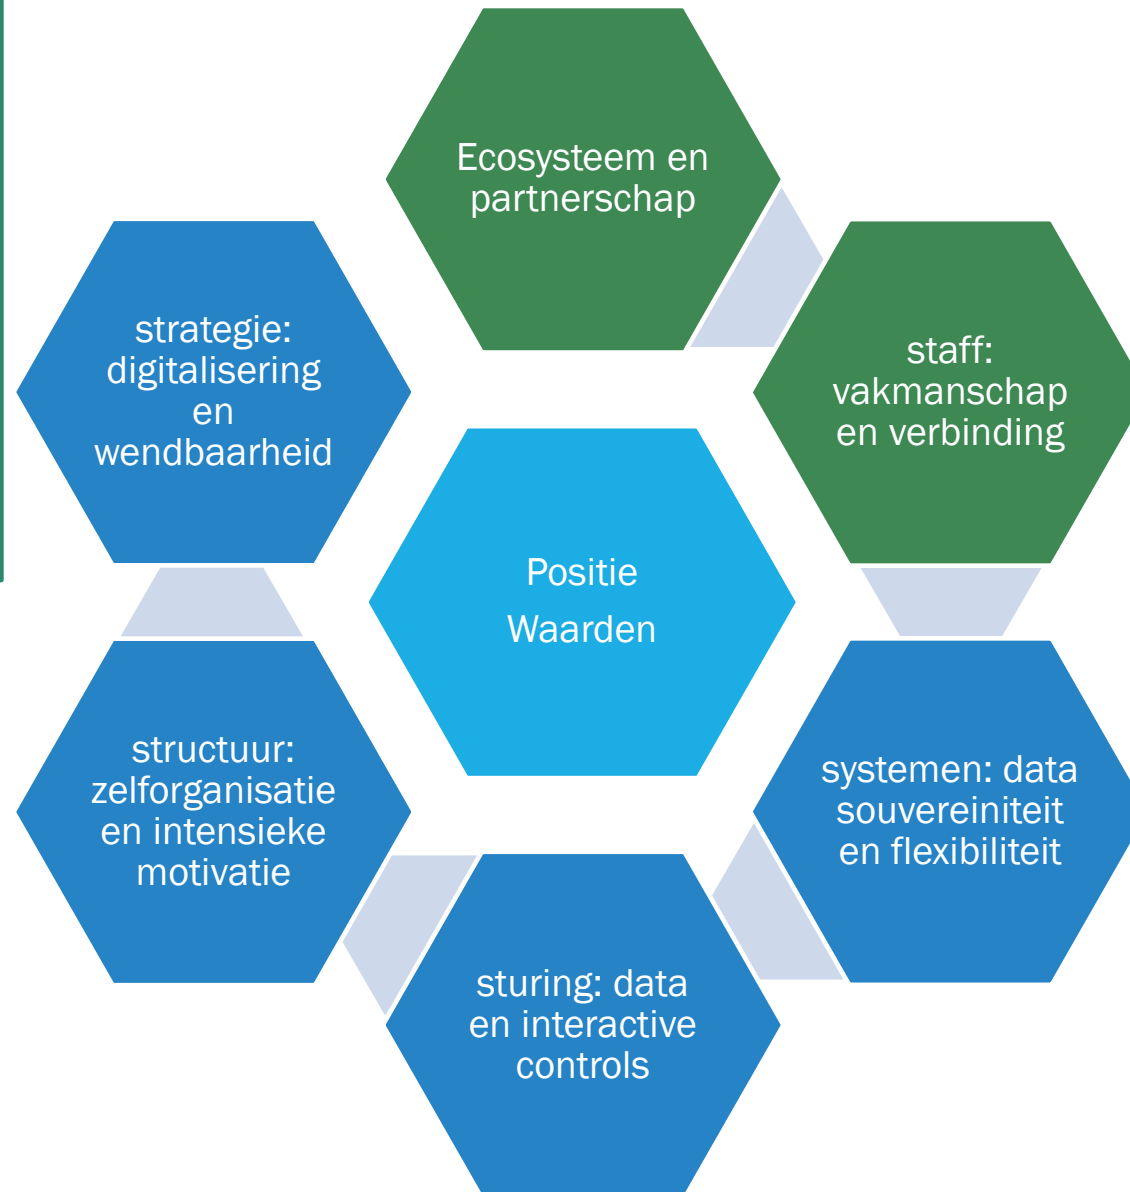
Ecosysteem en partnerschap

staff: vakmanschap en verbinding

systemen: data souvereiniteit en flexibiliteit

sturing: data en interactive controls

structuur: zelforganisatie en intensieke motivatie

strategie: digitalisering en wendbaarheid

Positie

Waarden